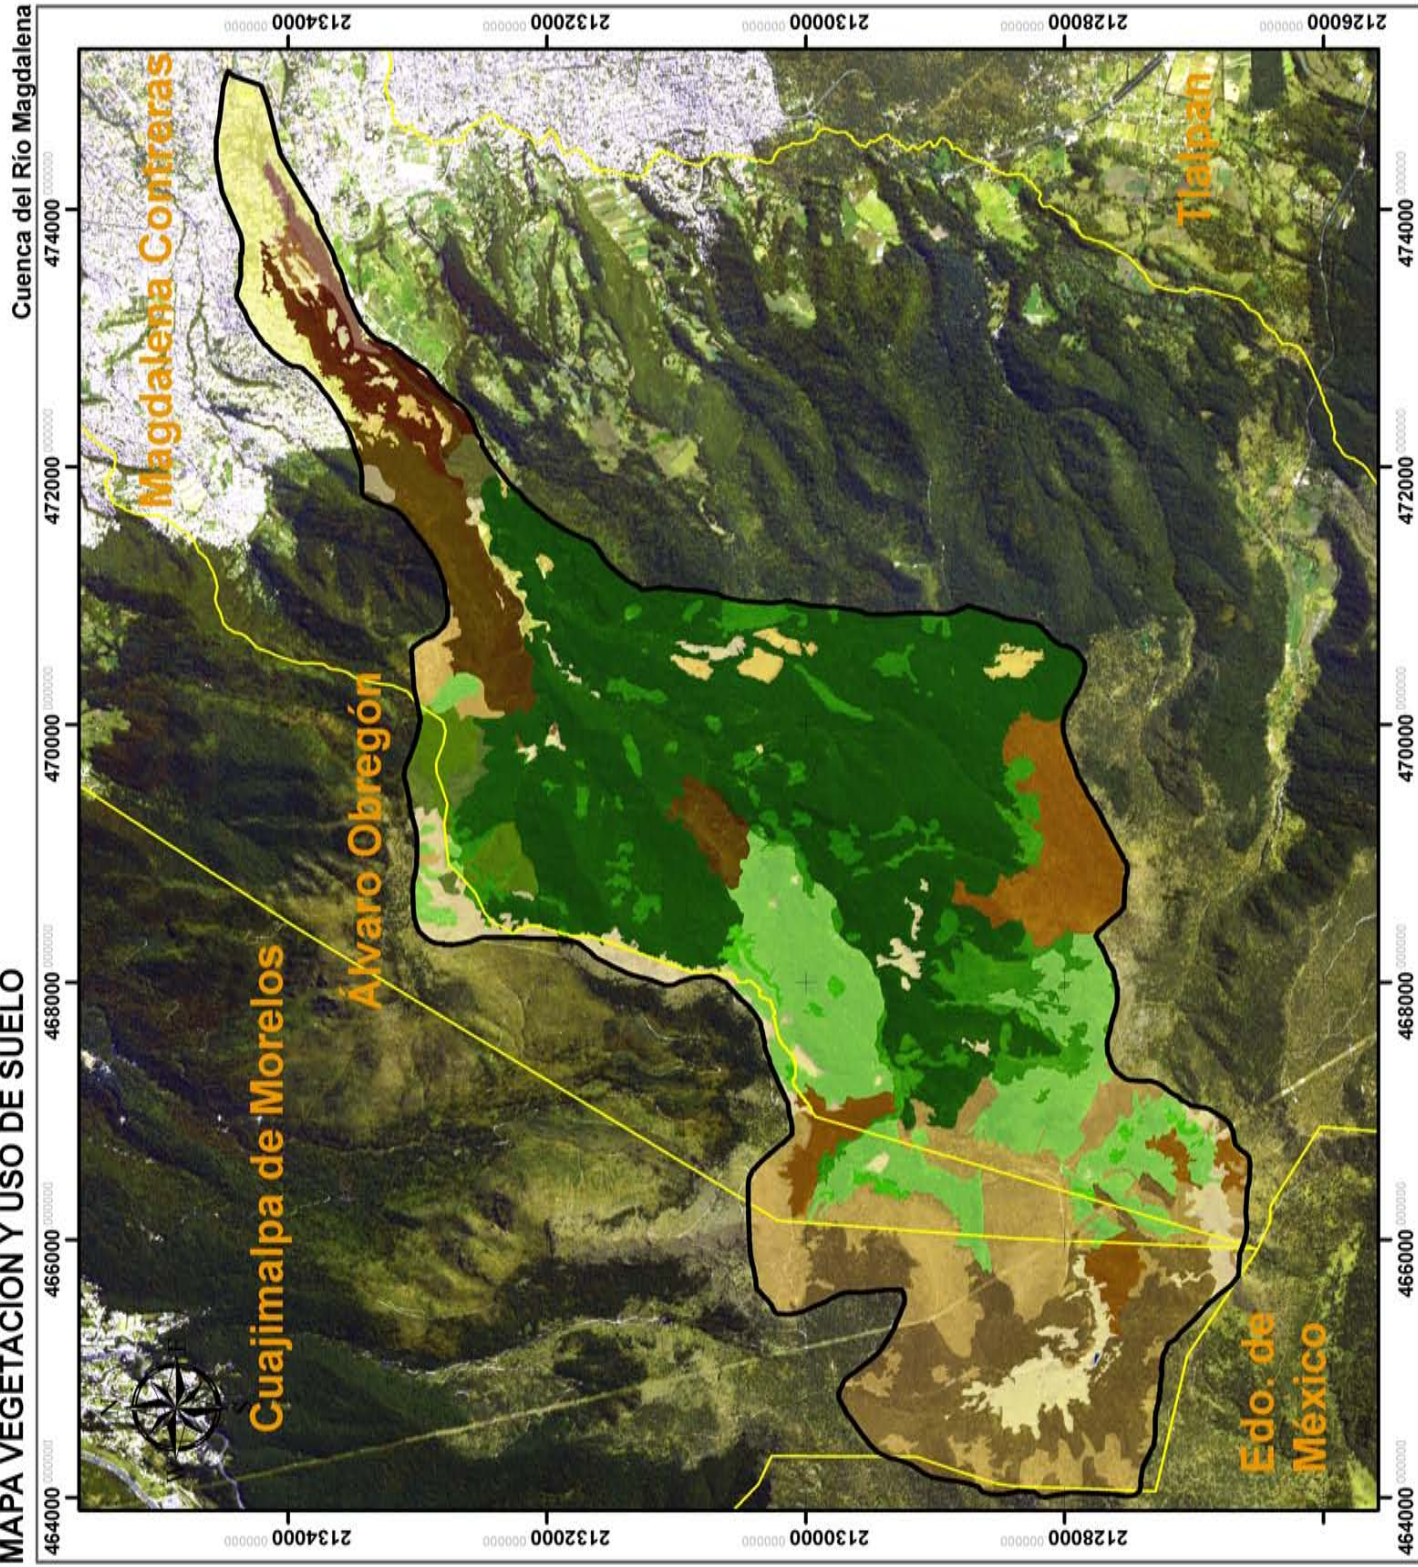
MAPA VEGETACIÓN Y USO DE SUELO

Cuenca del Río Magdalena

Magdalena Contreras

Tlalpan

Álvaro Obregón

Cuajimalpa de Morelos

Edo. de México

2134000
2132000
2130000
2128000
2126000

464000
466000
468000
470000
472000
474000

N
S